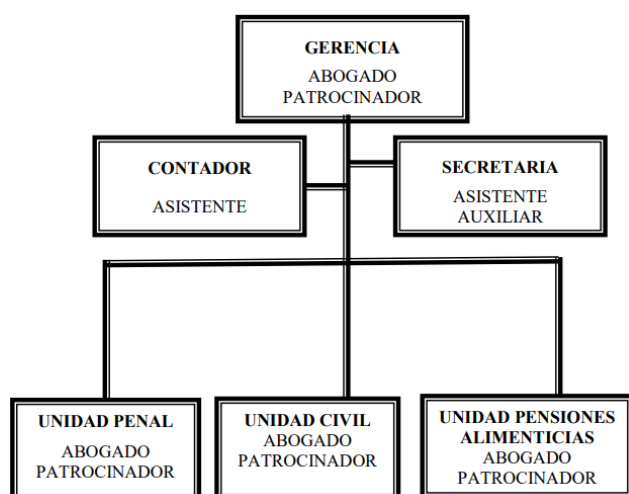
GERENCIA
ABOGADO
PATROCINADOR

CONTADOR
ASISTENTE

SECRETARIA
ASISTENTE
AUXILIAR

UNIDAD PENAL
ABOGADO
PATROCINADOR

UNIDAD CIVIL
ABOGADO
PATROCINADOR

UNIDAD PENSIONES
ALIMENTICIAS
ABOGADO
PATROCINADOR